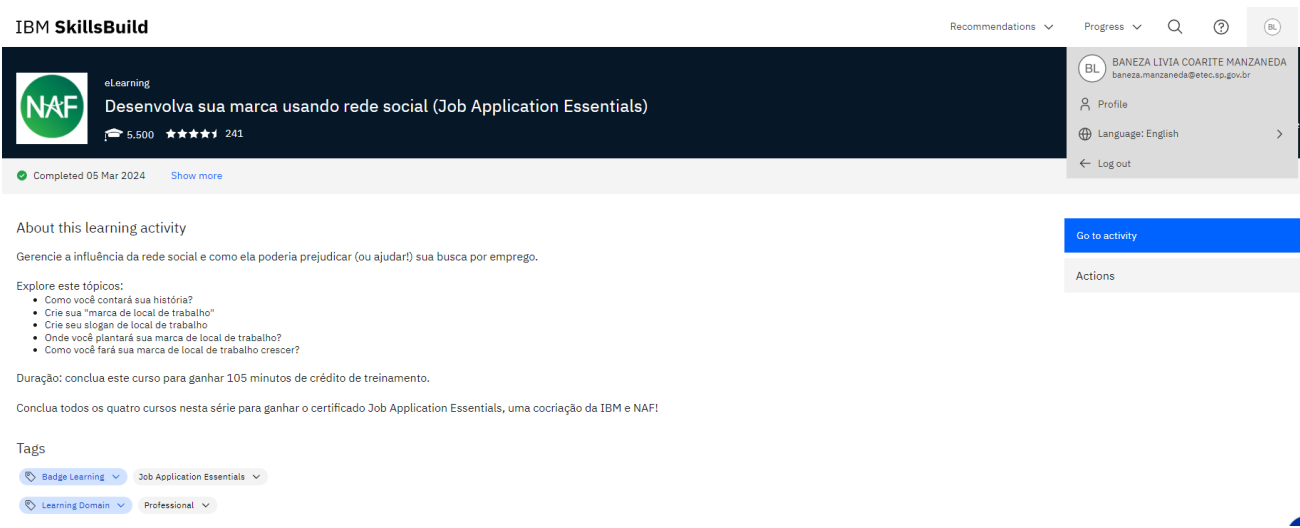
IBM SkillsBuild

Recommendations Progress BL

BL BANEZA LIVIA COARITE MANZANEDA
baneza.manzaneda@etec.sp.gov.br

Profile

Language: English

Log out

NAF

eLearning

Desenvolva sua marca usando rede social (Job Application Essentials)

5.500 ★★★★★ 241

Completed 05 Mar 2024 Show more

About this learning activity

Gerencie a influência da rede social e como ela poderia prejudicar (ou ajudar!) sua busca por emprego.

Explore este tópicos:
- Como você contará sua história?
- Crie sua "marca de local de trabalho"
- Crie seu slogan de local de trabalho
- Onde você plantará sua marca de local de trabalho?
- Como você fará sua marca de local de trabalho crescer?

Duração: conclua este curso para ganhar 105 minutos de crédito de treinamento.

Conclua todos os quatro cursos nesta série para ganhar o certificado Job Application Essentials, uma cocriação da IBM e NAF!

Go to activity

Actions

Tags

Badge Learning Job Application Essentials

Learning Domain Professional